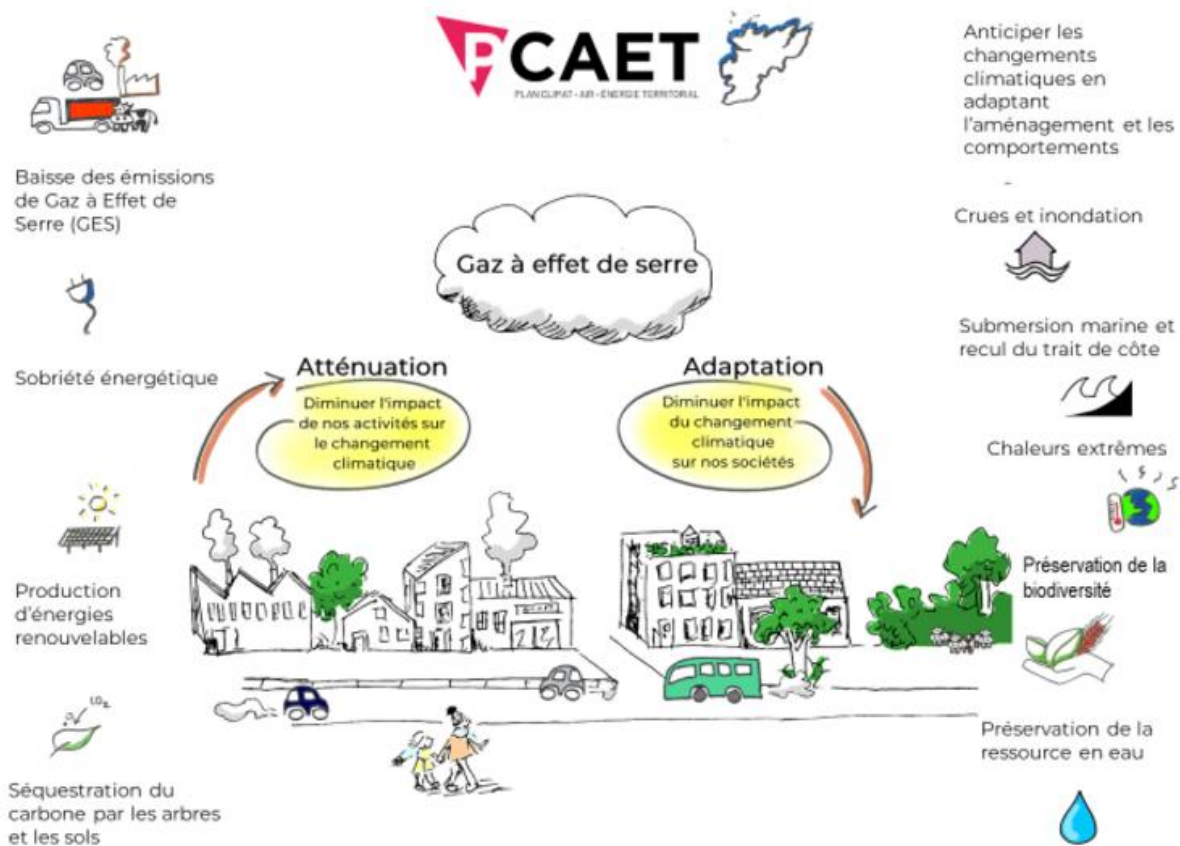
PCAET
PLAN CLIMAT · AIR · ÉNERGIE TERRITORIAL

Baisse des émissions de Gaz à Effet de Serre (GES)

Sobriété énergétique

Production d'énergies renouvelables

Séquestration du carbone par les arbres et les sols

$CO_2$

Gaz à effet de serre

Atténuation
Diminuer l'impact de nos activités sur le changement climatique

Adaptation
Diminuer l'impact du changement climatique sur nos sociétés

Anticiper les changements climatiques en adaptant l'aménagement et les comportements

Crues et inondation

Submersion marine et recul du trait de côte

Chaleurs extrêmes

Préservation de la biodiversité

Préservation de la ressource en eau